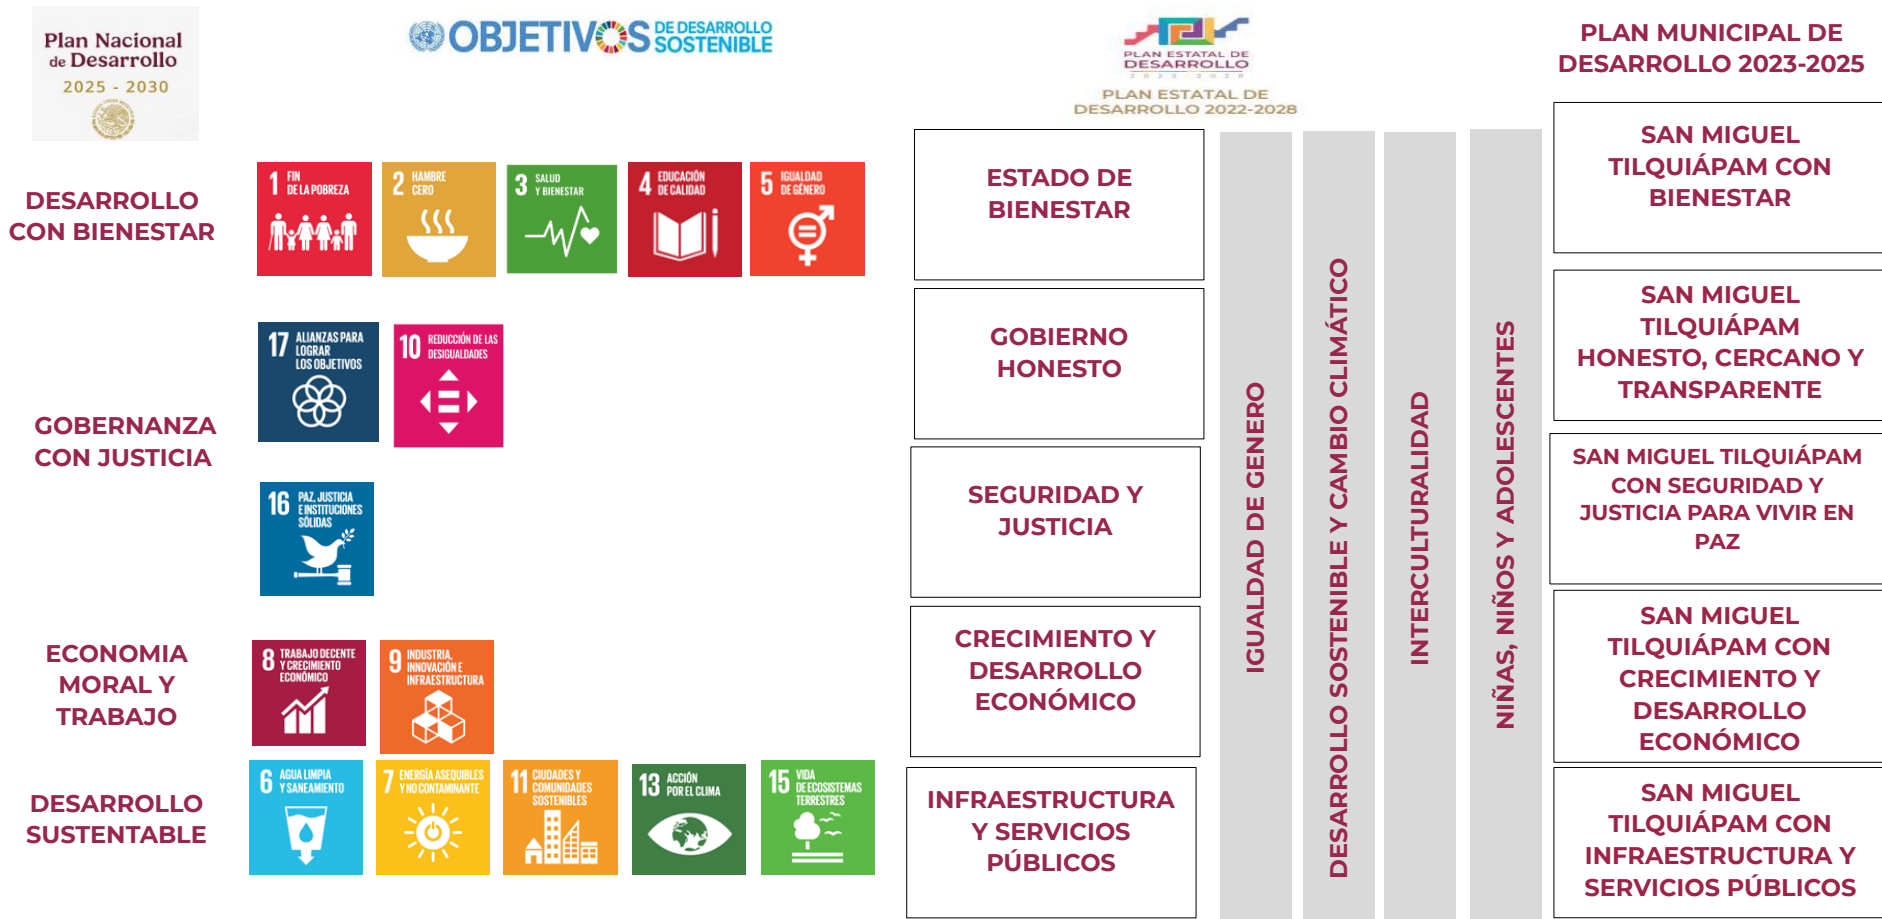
Plan Nacional de Desarrollo
2025 - 2030

OBJETIVOS DE DESARROLLO SOSTENIBLE

PLAN ESTATAL DE DESARROLLO
PLAN ESTATAL DE DESARROLLO 2022-2028

PLAN MUNICIPAL DE DESARROLLO 2023-2025

DESARROLLO CON BIENESTAR

1 FIN DE LA POBREZA
2 HAMBRE CERO
3 SALUD Y BIENESTAR
4 EDUCACIÓN DE CALIDAD
5 IGUALDAD DE GÉNERO

ESTADO DE BIENESTAR

SAN MIGUEL TILQUIÁPAM CON BIENESTAR

GOBERNANZA CON JUSTICIA

17 ALIANZAS PARA LOGRAR LOS OBJETIVOS
10 REDUCCIÓN DE LAS DESIGUALDADES

GOBIERNO HONESTO

SAN MIGUEL TILQUIÁPAM HONESTO, CERCANO Y TRANSPARENTE

16 PAZ, JUSTICIA E INSTITUCIONES SÓLIDAS

SEGURIDAD Y JUSTICIA

SAN MIGUEL TILQUIÁPAM CON SEGURIDAD Y JUSTICIA PARA VIVIR EN PAZ

ECONOMIA MORAL Y TRABAJO

8 TRABAJO DECENTE Y CRECIMIENTO ECONÓMICO
9 INDUSTRIA, INNOVACIÓN E INFRAESTRUCTURA

CRECIMIENTO Y DESARROLLO ECONÓMICO

SAN MIGUEL TILQUIÁPAM CON CRECIMIENTO Y DESARROLLO ECONÓMICO

DESARROLLO SUSTENTABLE

6 AGUA LIMPIA Y SANEAMIENTO
7 ENERGÍA ASEQUIBLE Y NO CONTAMINANTE
11 CIUDADES Y COMUNIDADES SOSTENIBLES
13 ACCIÓN POR EL CLIMA
15 VIDA DE ECOSISTEMAS TERRESTRES

INFRAESTRUCTURA Y SERVICIOS PÚBLICOS

SAN MIGUEL TILQUIÁPAM CON INFRAESTRUCTURA Y SERVICIOS PÚBLICOS

IGUALDAD DE GENERO
DESARROLLO SOSTENIBLE Y CAMBIO CLIMÁTICO
INTERCULTURALIDAD
NIÑAS, NIÑOS Y ADOLESCENTES